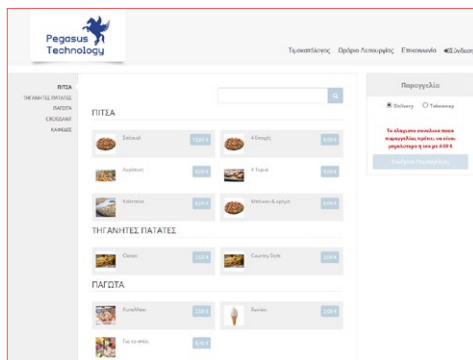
Pegasus Technology

Τιμοκατάλογος Ωράριο Λειτουργίας Επικοινωνία Σύνδεση

ΠΙΤΣΑ
ΤΗΓΑΝΗΤΕΣ ΠΑΤΑΤΕΣ
ΠΑΓΩΤΑ
ΣΝΑΚΣ
ΚΑΦΕΔΕΣ

ΠΙΤΣΑ

Σπέσιαλ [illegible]
4 Εποχές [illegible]
Αμερικάνικη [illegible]
4 Τυριά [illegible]
Χωριάτικη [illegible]
Μπέικον & αυγό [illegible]

ΤΗΓΑΝΗΤΕΣ ΠΑΤΑΤΕΣ

Classic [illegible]
Country Style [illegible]

ΠΑΓΩΤΑ

Κυπελάκι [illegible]
Χωνάκι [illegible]
Για το σπίτι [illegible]

Παραγγελία

Delivery Takeaway

Το ελάχιστο συνολικό ποσό παραγγελίας πρέπει να είναι μεγαλύτερο ή ίσο με 0.00 €

Ολοκλήρωση Παραγγελίας